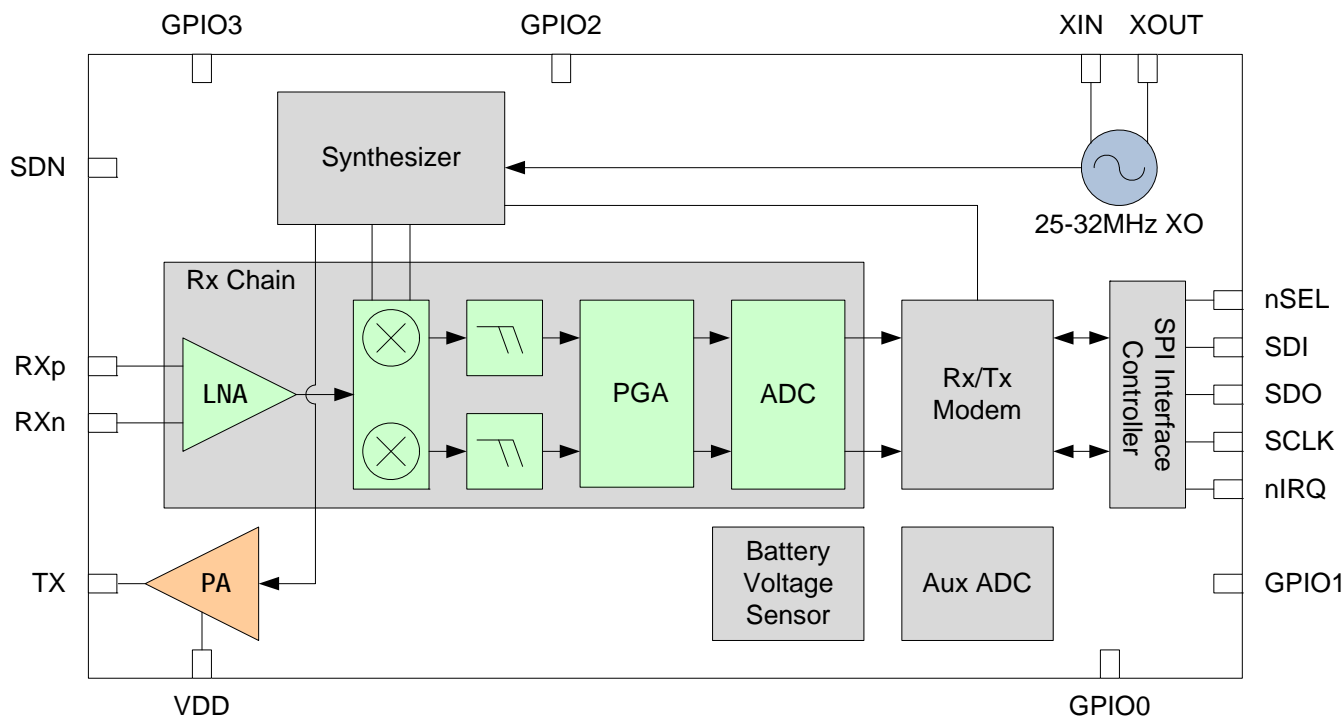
GPIO3

GPIO2

XIN

XOUT

SDN

Synthesizer

25-32MHz XO

Rx Chain

RXp

RXn

LNA

PGA

ADC

Rx/Tx Modem

SPI Interface Controller

nSEL

SDI

SDO

SCLK

nIRQ

TX

PA

Battery Voltage Sensor

Aux ADC

GPIO1

VDD

GPIO0